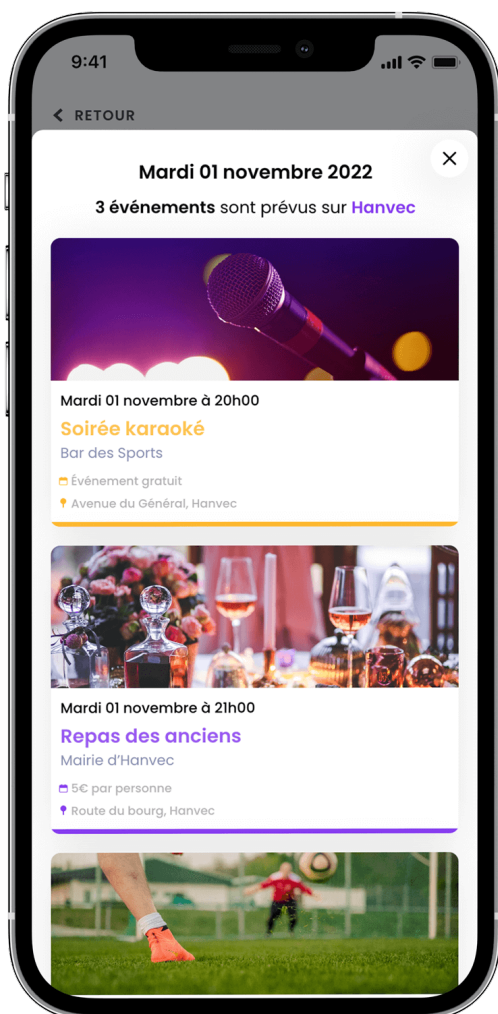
9:41

RETOUR

Mardi 01 novembre 2022

3 événements sont prévus sur Hanvec

Mardi 01 novembre à 20h00

Soirée karaoké

Bar des Sports

Événement gratuit

Avenue du Général, Hanvec

Mardi 01 novembre à 21h00

Repas des anciens

Mairie d'Hanvec

5€ par personne

Route du bourg, Hanvec